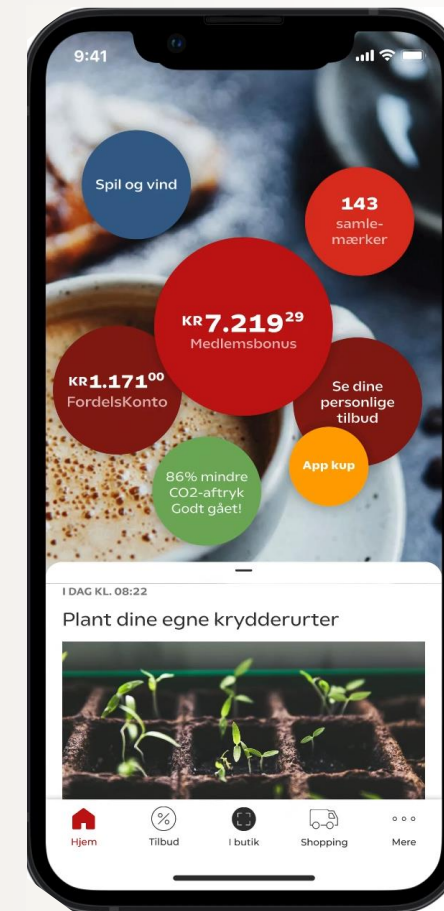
9:41

Spil og vind

143 samlemærker

KR 7.219$^{29}$
Medlemsbonus

KR 1.171$^{00}$
FordelsKonto

Se dine personlige tilbud

App kup

86% mindre CO2-aftryk Godt gået!

I DAG KL. 08:22

Plant dine egne krydderurter

Hjem
Tilbud
I butik
Shopping
Mere